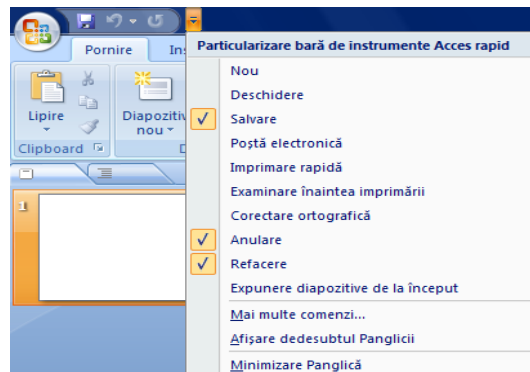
Pornire
Ins
Lipire
Diapozitiv nou
Clipboard
D
1

Particularizare bară de instrumente Acces rapid
Nou
Deschidere
Salvare
Poștă electronică
Imprimare rapidă
Examinare înaintea imprimării
Corectare ortografică
Anulare
Refacere
Expunere diapozitive de la început
Mai multe comenzi...
Afișare dedesubtul Panglicii
Minimizare Panglică